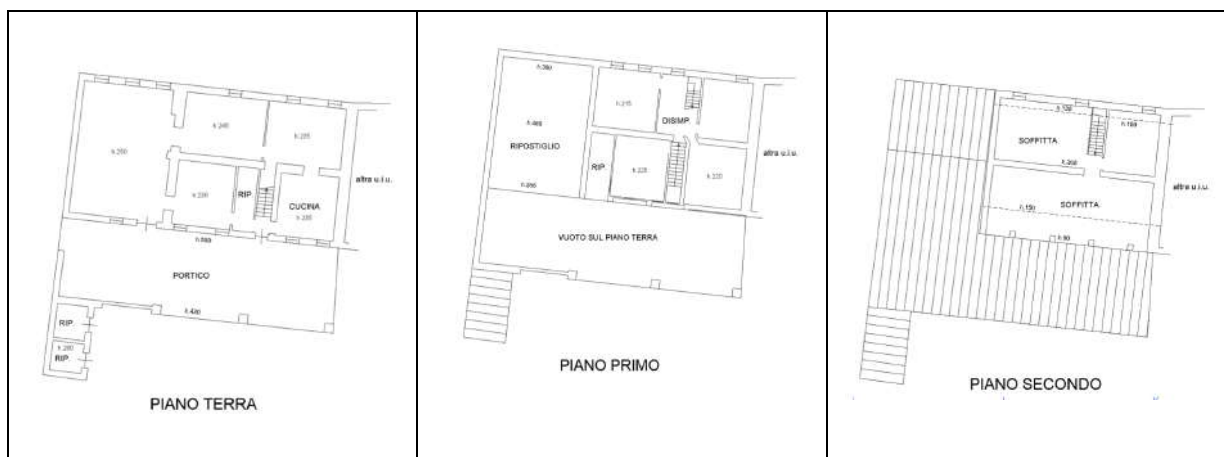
h.250
h.240
h.235
h.230
RIP
CUCINA
h.230
altra u.i.u.
h.550
PORTICO
h.400
RIP
h.260
RIP

PIANO TERRA

h.380
h.215
DISIMP.
h.485
RIPOSTIGLIO
RIP
h.225
h.220
altra u.i.u.
h.355
VUOTO SUL PIANO TERRA

PIANO PRIMO

h.100
h.180
SOFFITTA
h.260
SOFFITTA
altra u.i.u.
h.150
h.90

PIANO SECONDO